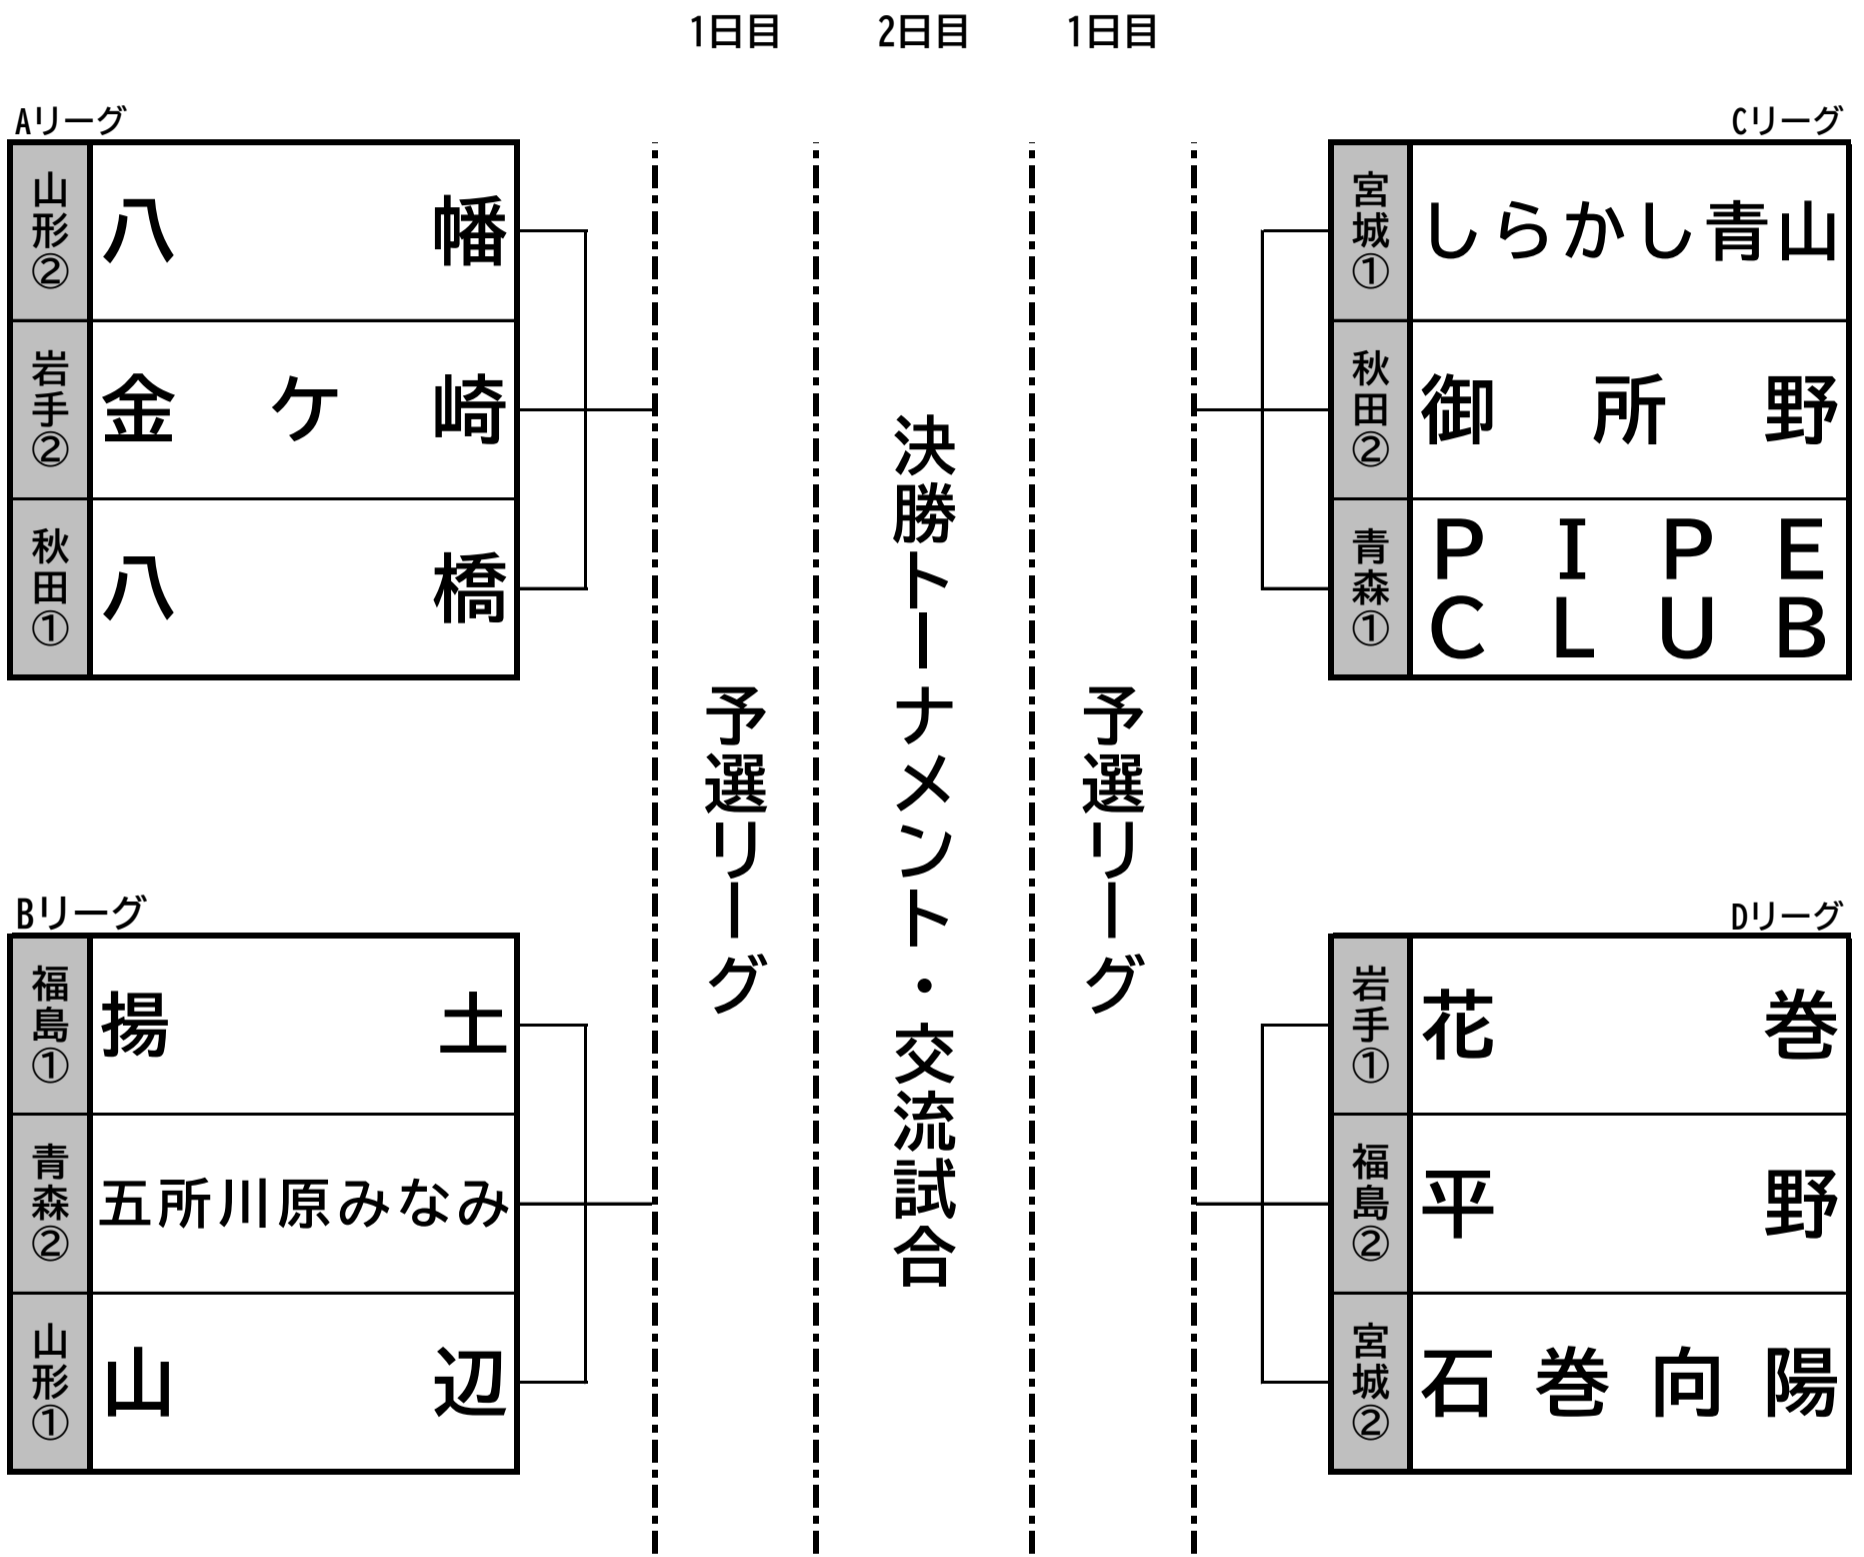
1日目　2日目　1日目

Aリーグ

| 山形② | 八幡 |
|---|---|
| 岩手② | 金ケ崎 |
| 秋田① | 八橋 |

Cリーグ

| 宮城① | しらかし青山 |
|---|---|
| 秋田② | 御所野 |
| 青森① | PIPE CLUB |

予選リーグ

決勝トーナメント・交流試合

予選リーグ

Bリーグ

| 福島① | 揚土 |
|---|---|
| 青森② | 五所川原みなみ |
| 山形① | 山辺 |

Dリーグ

| 岩手① | 花巻 |
|---|---|
| 福島② | 平野 |
| 宮城② | 石巻向陽 |